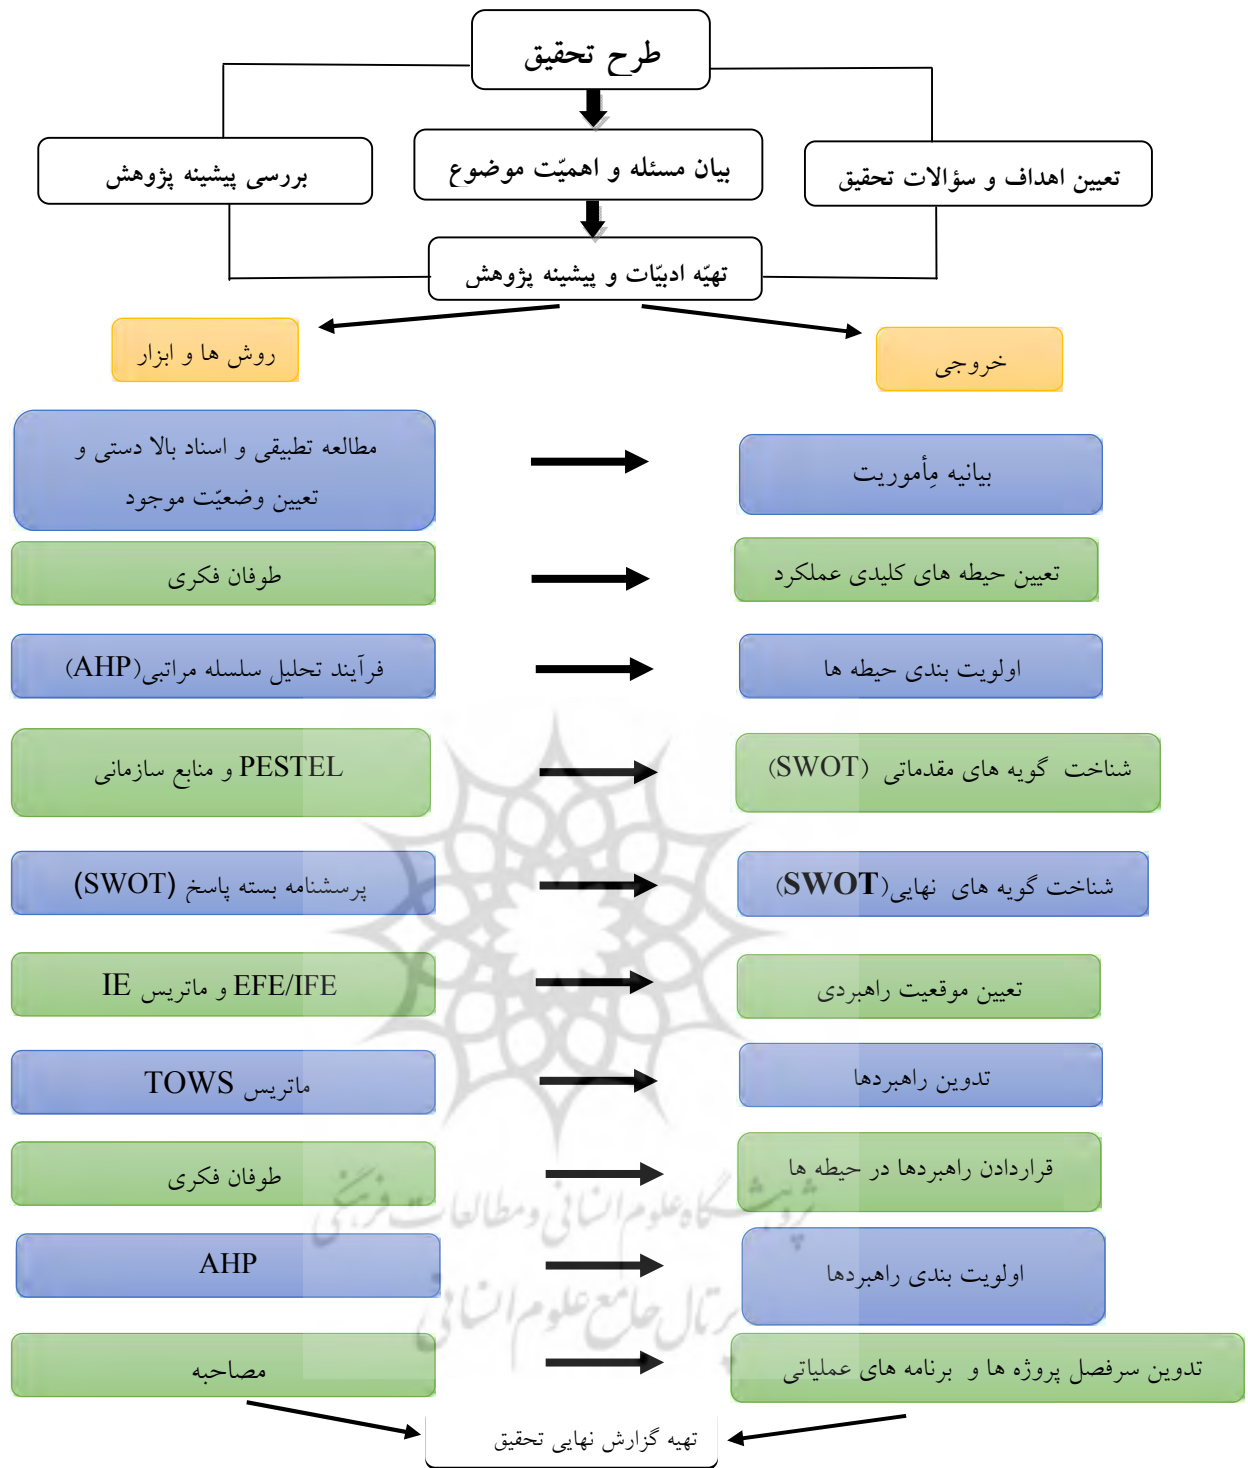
طرح تحقیق

تعیین اهداف و سؤالات تحقیق

بیان مسئله و اهمیّت موضوع

بررسی پیشینه پژوهش

تهیّه ادبیّات و پیشینه پژوهش

خروجی

روش ها و ابزار

بیانیه مِأموریت

مطالعه تطبیقی و اسناد بالا دستی و تعیین وضعیّت موجود

تعیین حیطه های کلیدی عملکرد

طوفان فکری

اولویت بندی حیطه ها

فرآیند تحلیل سلسله مراتبی(AHP)

شناخت گویه های مقدماتی (SWOT)

PESTEL و منابع سازمانی

شناخت گویه های نهایی(SWOT)

پرسشنامه بسته پاسخ (SWOT)

تعیین موقعیت راهبردی

EFE/IFE و ماتریس IE

تدوین راهبردها

ماتریس TOWS

قراردادن راهبردها در حیطه ها

طوفان فکری

اولویت بندی راهبردها

AHP

تدوین سرفصل پروژه ها و برنامه های عملیاتی

مصاحبه

تهیه گزارش نهایی تحقیق

پژوهشگاه علوم انسانی و مطالعات فرهنگی
پرتال جامع علوم انسانی